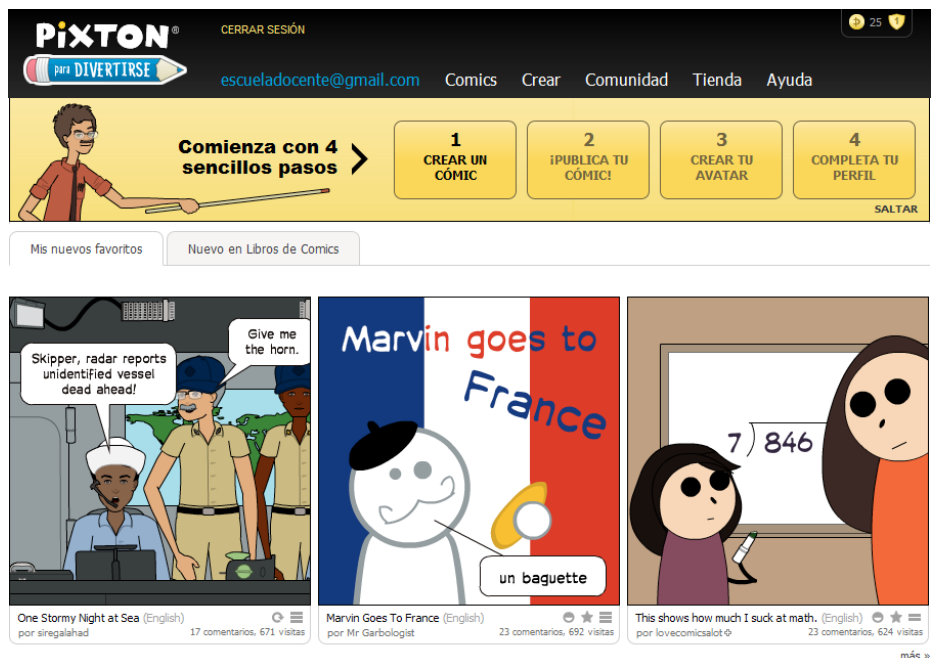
PiXTON®
para DIVERTIRSE

CERRAR SESIÓN

25

escueladocente@gmail.com Comics Crear Comunidad Tienda Ayuda

Comienza con 4 sencillos pasos

1 CREAR UN CÓMIC

2 ¡PUBLICA TU CÓMIC!

3 CREAR TU AVATAR

4 COMPLETA TU PERFIL

SALTAR

Mis nuevos favoritos | Nuevo en Libros de Comics

Skipper, radar reports unidentified vessel dead ahead!

Give me the horn.

One Stormy Night at Sea (English)
por siregalahad
17 comentarios, 671 visitas

Marvin goes to France

un baguette

Marvin Goes To France (English)
por Mr Garbologist
23 comentarios, 692 visitas

$7\overline{)846}$

This shows how much I suck at math. (English)
por lovecomicsalot
23 comentarios, 624 visitas

más »